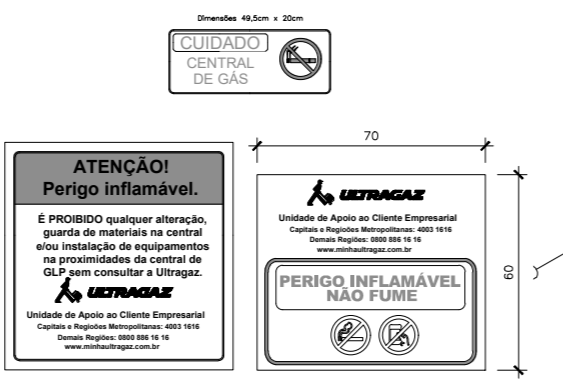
Dimensões 49,5cm x 20cm

CUIDADO
CENTRAL
DE GÁS

ATENÇÃO!
Perigo inflamável.

É PROIBIDO qualquer alteração, guarda de materiais na central e/ou instalação de equipamentos na proximidades da central de GLP sem consultar a Ultragaz.

ULTRAGAZ

Unidade de Apoio ao Cliente Empresarial
Capitais e Regiões Metropolitanas: 4003 1616
Demais Regiões: 0800 886 16 16
www.minhaultragaz.com.br

70

60

ULTRAGAZ

Unidade de Apoio ao Cliente Empresarial
Capitais e Regiões Metropolitanas: 4003 1616
Demais Regiões: 0800 886 16 16
www.minhaultragaz.com.br

PERIGO INFLAMÁVEL
NÃO FUME